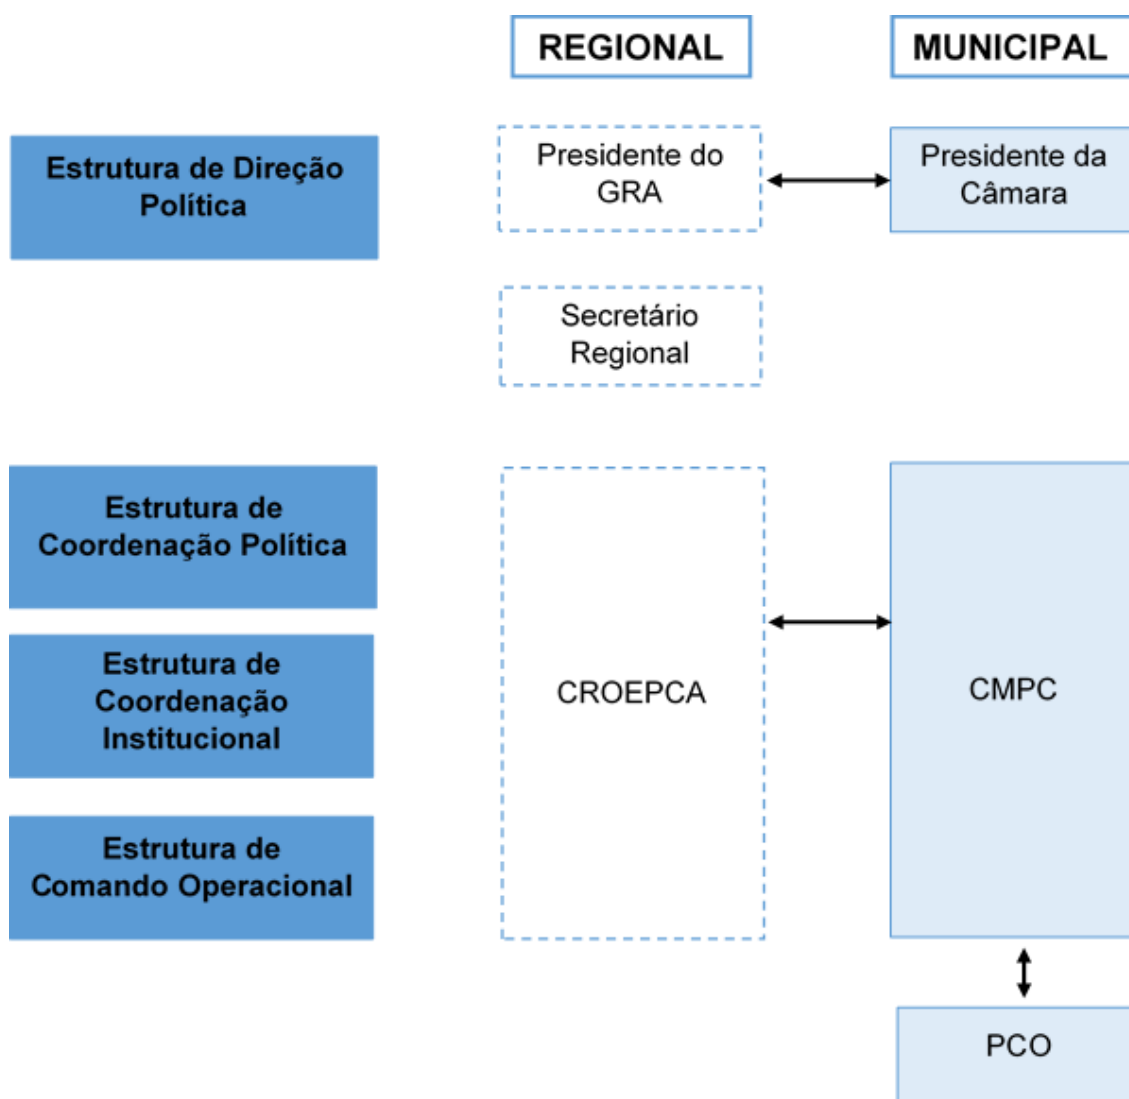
REGIONAL

MUNICIPAL

Estrutura de Direção Política

Presidente do GRA

Presidente da Câmara

Secretário Regional

Estrutura de Coordenação Política

Estrutura de Coordenação Institucional

Estrutura de Comando Operacional

CROEPCA

CMPC

PCO